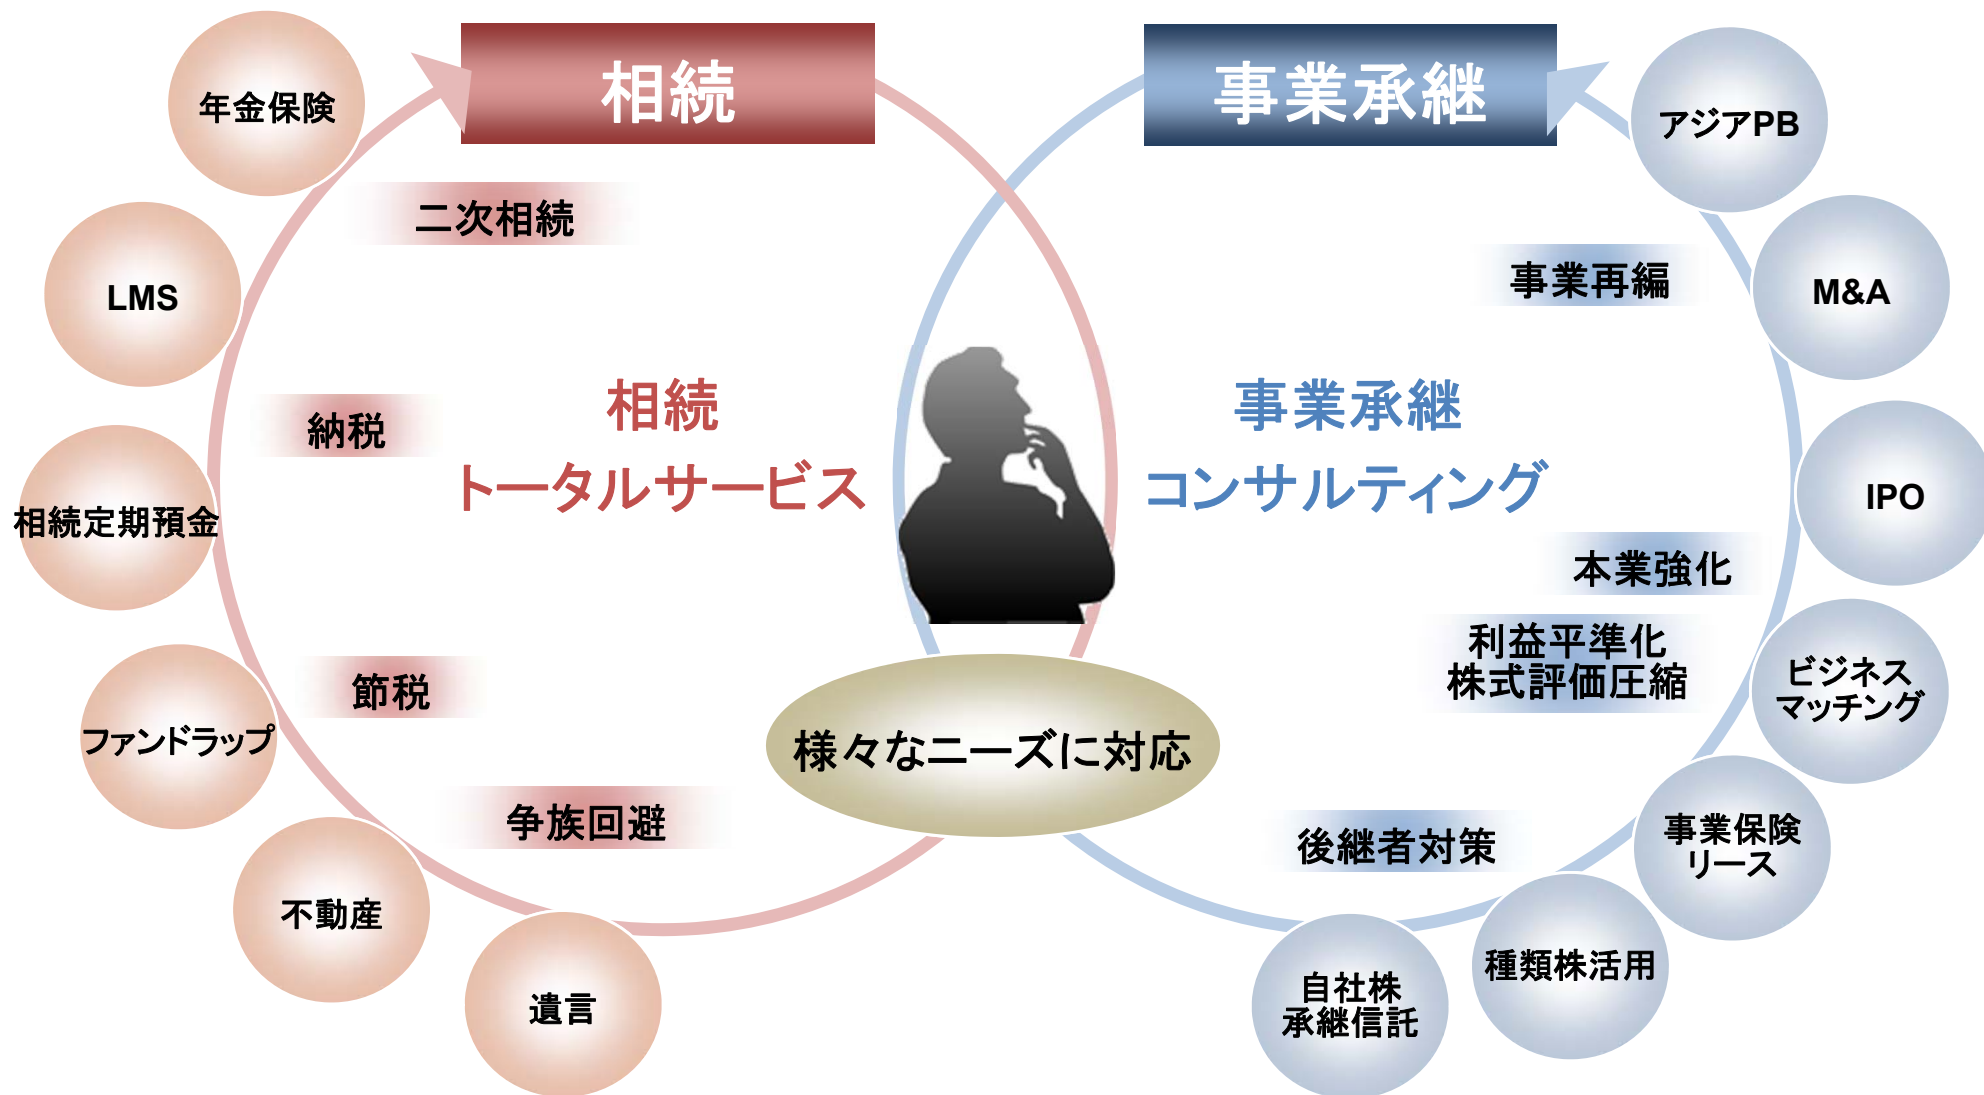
相続

事業承継

年金保険

LMS

相続定期預金

ファンドラップ

不動産

遺言

二次相続

納税

節税

争族回避

相続
トータルサービス

事業承継
コンサルティング

様々なニーズに対応

アジアPB

M&A

IPO

ビジネス
マッチング

事業保険
リース

種類株活用

自社株
承継信託

事業再編

本業強化

利益平準化
株式評価圧縮

後継者対策